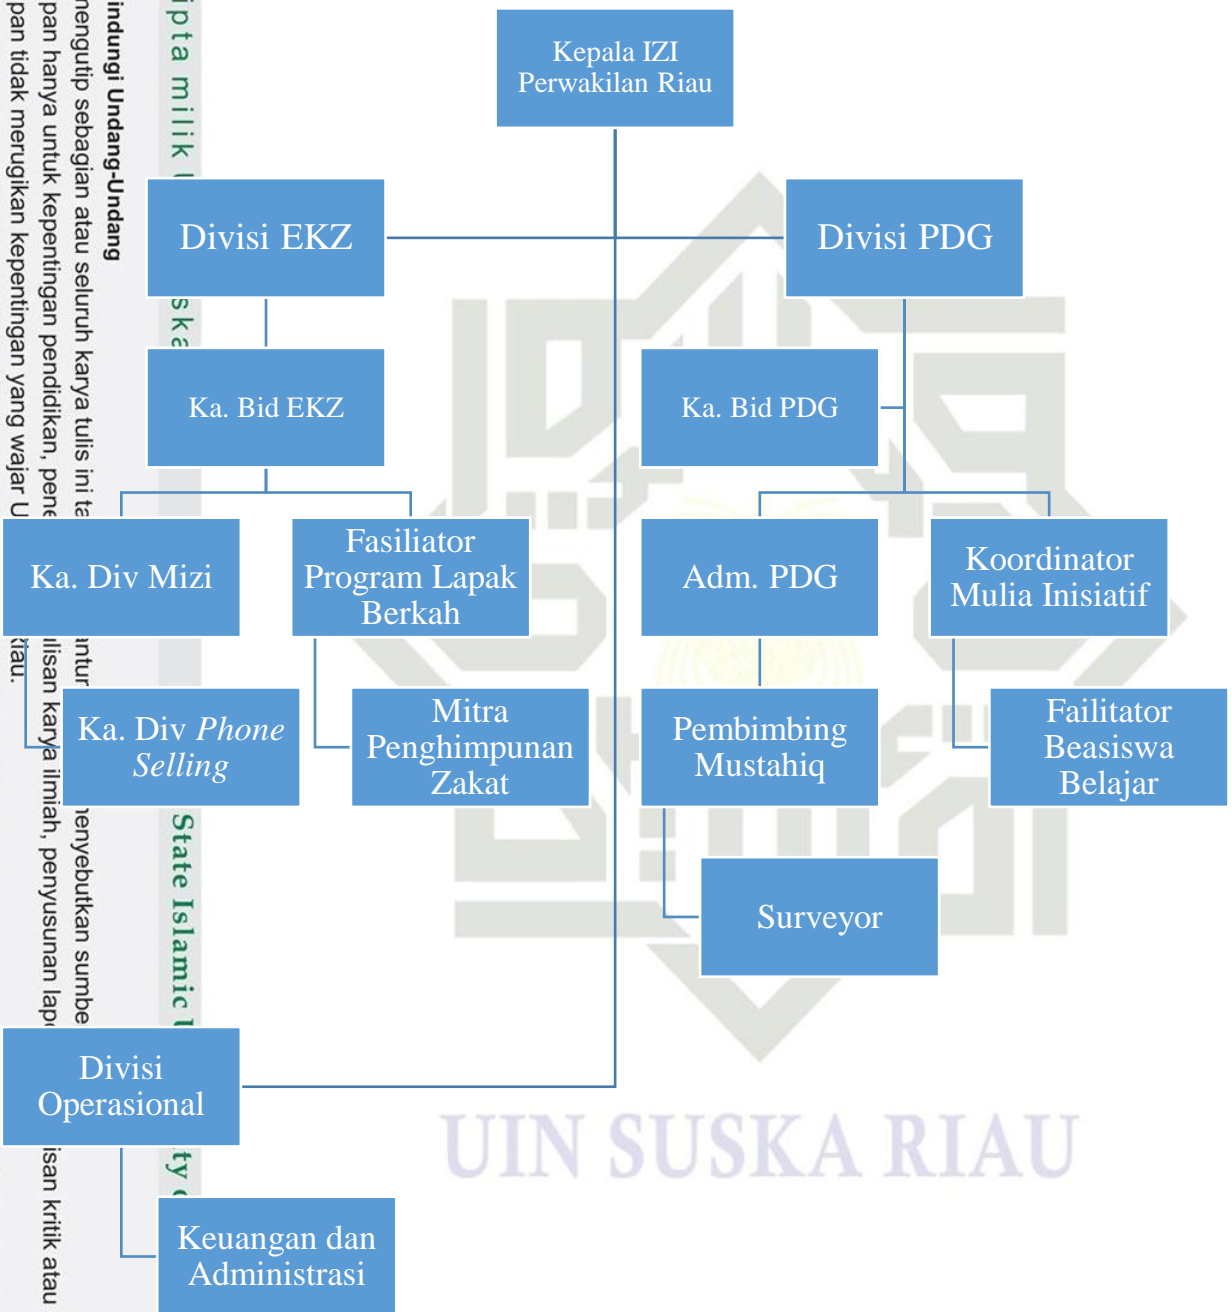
Kepala IZI Perwakilan Riau

Divisi EKZ

Divisi PDG

Ka. Bid EKZ

Ka. Bid PDG

Ka. Div Mizi

Fasiliator Program Lapak Berkah

Adm. PDG

Koordinator Mulia Inisiatif

Ka. Div *Phone Selling*

Mitra Penghimpunan Zakat

Pembimbing Mustahiq

Failitator Beasiswa Belajar

Surveyor

Divisi Operasional

Keuangan dan Administrasi

UIN SUSKA RIAU

ipta milik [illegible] ska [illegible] State Islamic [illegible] ty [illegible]

indungi Undang-Undang
mengutip sebagian atau seluruh karya tulis ini ta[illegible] ntur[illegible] menyebutkan sumbe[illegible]
pan hanya untuk kepentingan pendidikan, pene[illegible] ulisan karya ilmiah, penyusunan lap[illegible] isan kritik atau
pan tidak merugikan kepentingan yang wajar U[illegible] Riau.